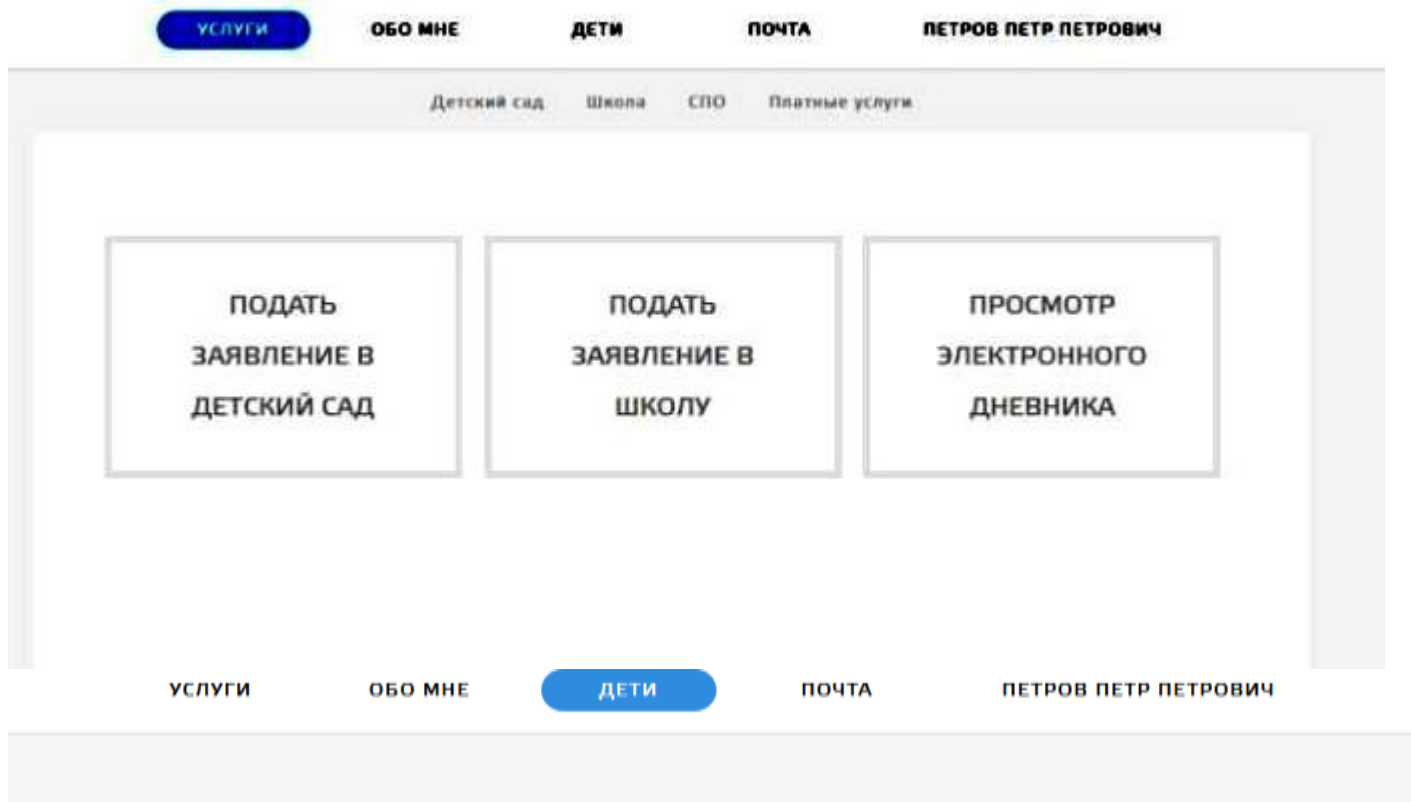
УСЛУГИ ОБО МНЕ ДЕТИ ПОЧТА ПЕТРОВ ПЕТР ПЕТРОВИЧ

Детский сад Школа СПО Платные услуги

ПОДАТЬ ЗАЯВЛЕНИЕ В ДЕТСКИЙ САД

ПОДАТЬ ЗАЯВЛЕНИЕ В ШКОЛУ

ПРОСМОТР ЭЛЕКТРОННОГО ДНЕВНИКА

УСЛУГИ ОБО МНЕ ДЕТИ ПОЧТА ПЕТРОВ ПЕТР ПЕТРОВИЧ